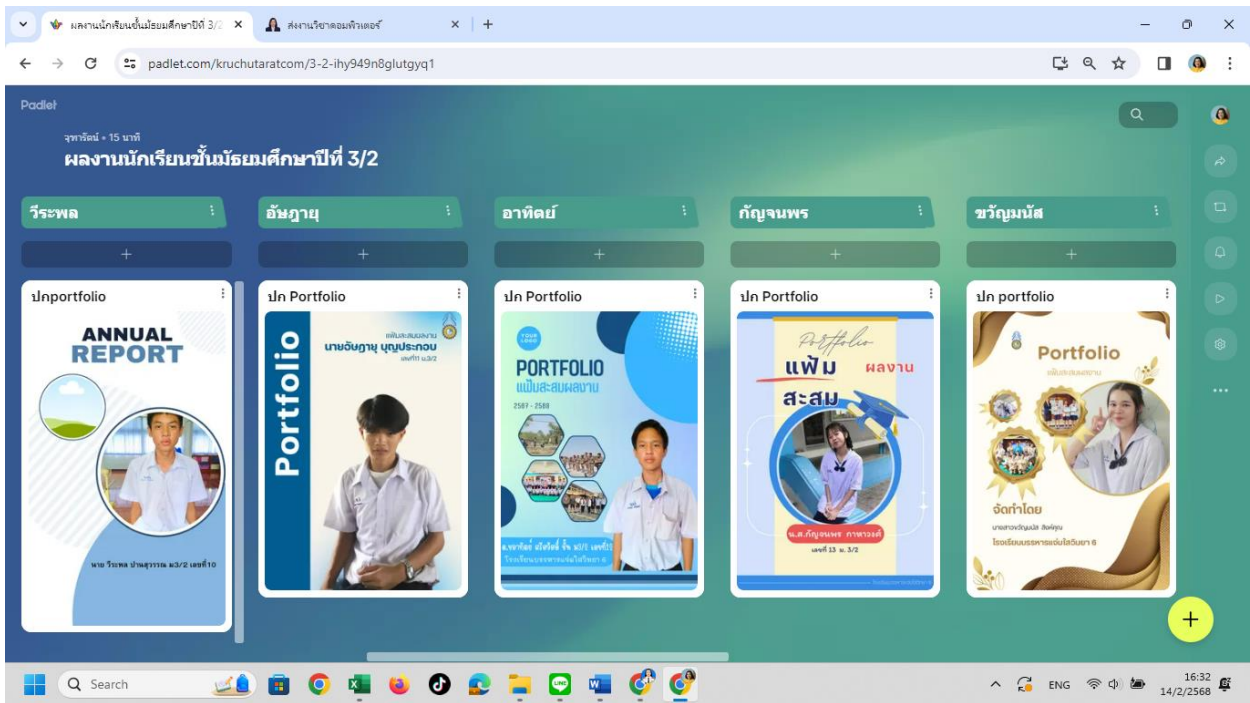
ผลงานนักเรียนชั้นมัธยมศึกษาปีที่ 3/2 ×
ส่งงานวิชาคอมพิวเตอร์ ×
+

padlet.com/kruchutaratcom/3-2-ihy949n8glutgyq1

Padlet

จุฑารัตน์ • 15 นาที
ผลงานนักเรียนชั้นมัธยมศึกษาปีที่ 3/2

วีระพล
อัษฎาษุ
อาทิตย์
กัญจนพร
ขวัญมนัส

ปกportfolio
ANNUAL REPORT
นาย วีระพล ปานสุวรรณ ม3/2 เลขที่10

ปก Portfolio
Portfolio
แฟ้มสะสมผลงาน
นายอัษฎาษุ บุญประกอบ
เลขที่1 ม.3/2

ปก Portfolio
YOUR LOGO
PORTFOLIO
แฟ้มสะสมผลงาน
2567 - 2568
ด.ชอาทิตย์ อโศรัตน์ ชั้น ม3/2 เลขที่11
โรงเรียนบรรหารแจ่มใสวิทยา 6

ปก Portfolio
Portfolio
แฟ้ม ผลงาน
สะสม
น.ส.กัญจนพร กาหาวงศ์
เลขที่ 13 ม. 3/2

ปก portfolio
Portfolio
แฟ้มสะสมผลงาน
จัดทำโดย
นางสาวขวัญมนัส สิงห์ทุน
โรงเรียนบรรหารแจ่มใสวิทยา 6

Search
ENG
16:32
14/2/2568